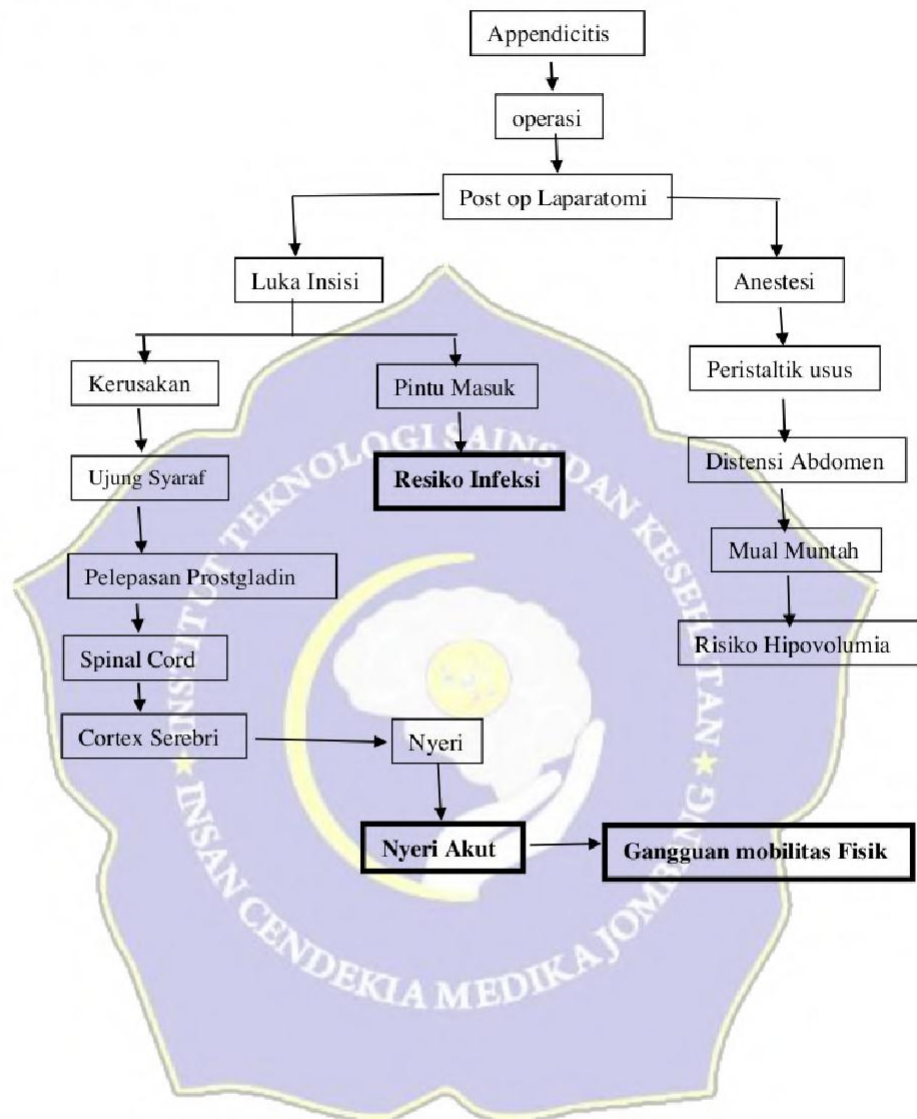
Appendicitis

operasi

Post op Laparatomi

Luka Insisi

Anestesi

Kerusakan

Pintu Masuk

Peristaltik usus

Ujung Syaraf

**Resiko Infeksi**

Distensi Abdomen

Pelepasan Prostgladin

Mual Muntah

Spinal Cord

Risiko Hipovolumia

Cortex Serebri

Nyeri

**Nyeri Akut**

**Gangguan mobilitas Fisik**

INSTITUT TEKNOLOGI SAINS DAN KESEHATAN ★ INSAN CENDEKIA MEDIKA JOMBANG ★